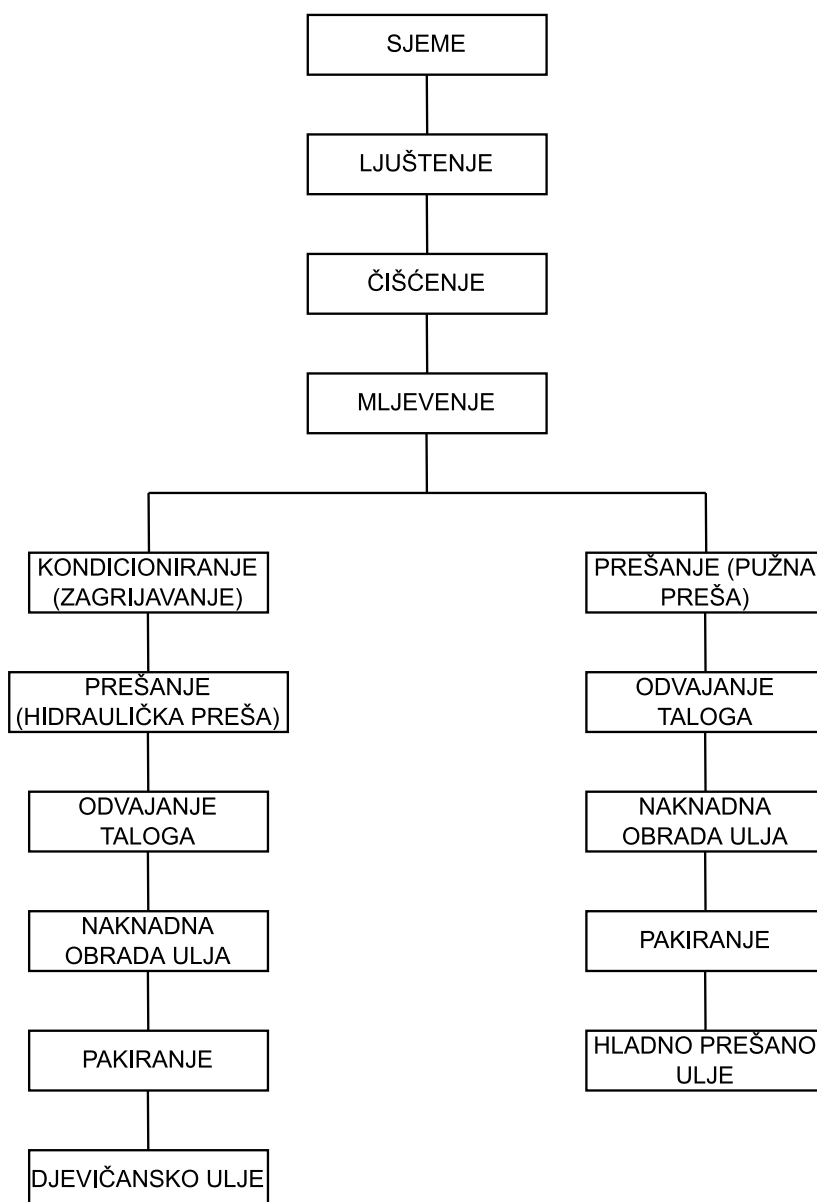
SJEME

LJUŠTENJE

ČIŠĆENJE

MLJEVENJE

KONDICIONIRANJE (ZAGRIJAVANJE)

PREŠANJE (HIDRAULIČKA PREŠA)

ODVAJANJE TALOGA

NAKNADNA OBRADA ULJA

PAKIRANJE

DJEVIČANSKO ULJE

PREŠANJE (PUŽNA PREŠA)

ODVAJANJE TALOGA

NAKNADNA OBRADA ULJA

PAKIRANJE

HLADNO PREŠANO ULJE